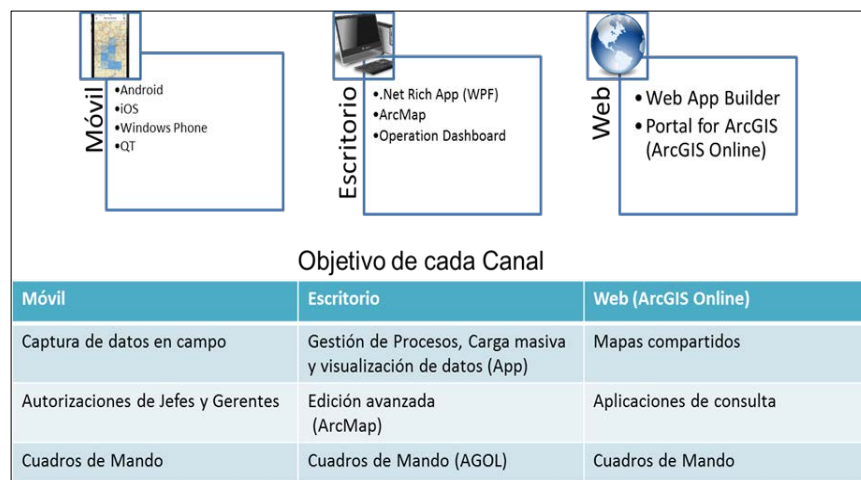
Móvil
•Android
•iOS
•Windows Phone
•QT

Escritorio
•.Net Rich App (WPF)
•ArcMap
•Operation Dashboard

Web
• Web App Builder
• Portal for ArcGIS (ArcGIS Online)

Objetivo de cada Canal

| Móvil | Escritorio | Web (ArcGIS Online) |
|---|---|---|
| Captura de datos en campo | Gestión de Procesos, Carga masiva y visualización de datos (App) | Mapas compartidos |
| Autorizaciones de Jefes y Gerentes | Edición avanzada (ArcMap) | Aplicaciones de consulta |
| Cuadros de Mando | Cuadros de Mando (AGOL) | Cuadros de Mando |